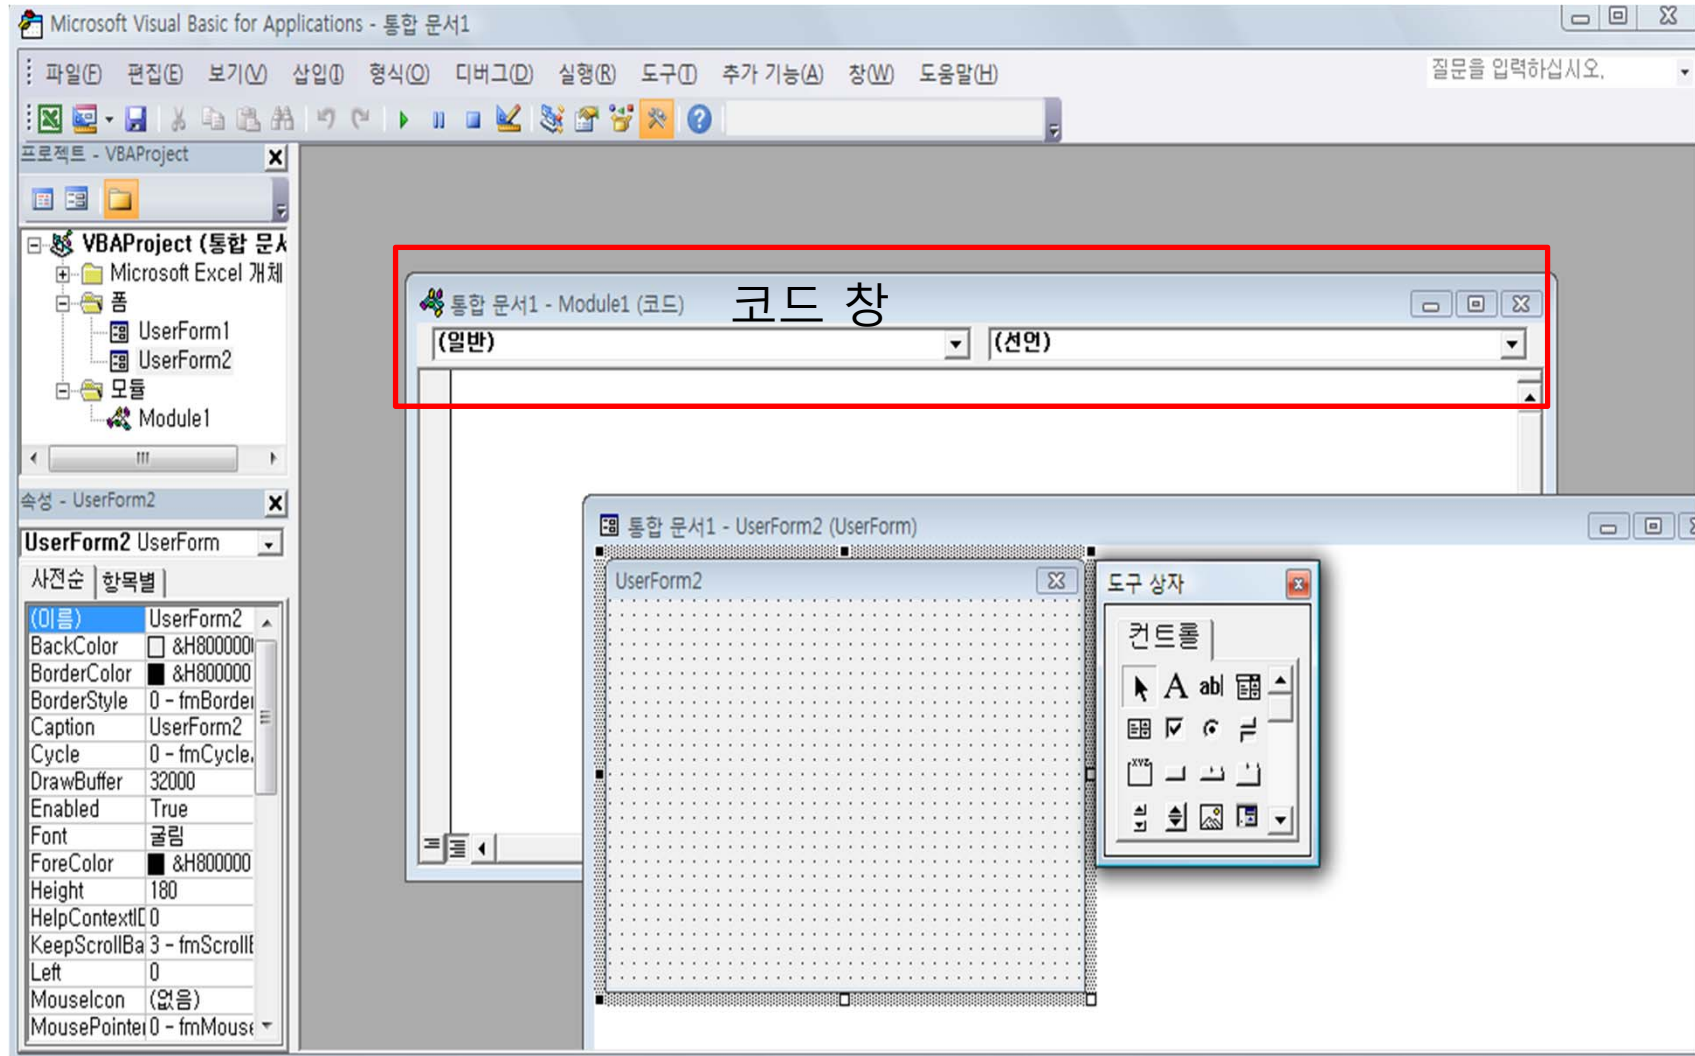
Microsoft Visual Basic for Applications - 통합 문서1

파일(F) 편집(E) 보기(V) 삽입(I) 형식(O) 디버그(D) 실행(R) 도구(T) 추가 기능(A) 창(W) 도움말(H)

질문을 입력하십시오.

프로젝트 - VBAProject

VBAProject (통합 문서
Microsoft Excel 개체
폼
UserForm1
UserForm2
모듈
Module1

속성 - UserForm2

UserForm2 UserForm

사전순 항목별

| (이름) | UserForm2 |
|---|---|
| BackColor | &H8000000 |
| BorderColor | &H800000 |
| BorderStyle | 0 - fmBorde |
| Caption | UserForm2 |
| Cycle | 0 - fmCycle |
| DrawBuffer | 32000 |
| Enabled | True |
| Font | 굴림 |
| ForeColor | &H800000 |
| Height | 180 |
| HelpContextI | 0 |
| KeepScrollBa | 3 - fmScroll |
| Left | 0 |
| MouseIcon | (없음) |
| MousePointe | 0 - fmMous |

통합 문서1 - Module1 (코드)

코드 창

(일반)

(선언)

통합 문서1 - UserForm2 (UserForm)

UserForm2

도구 상자

컨트롤